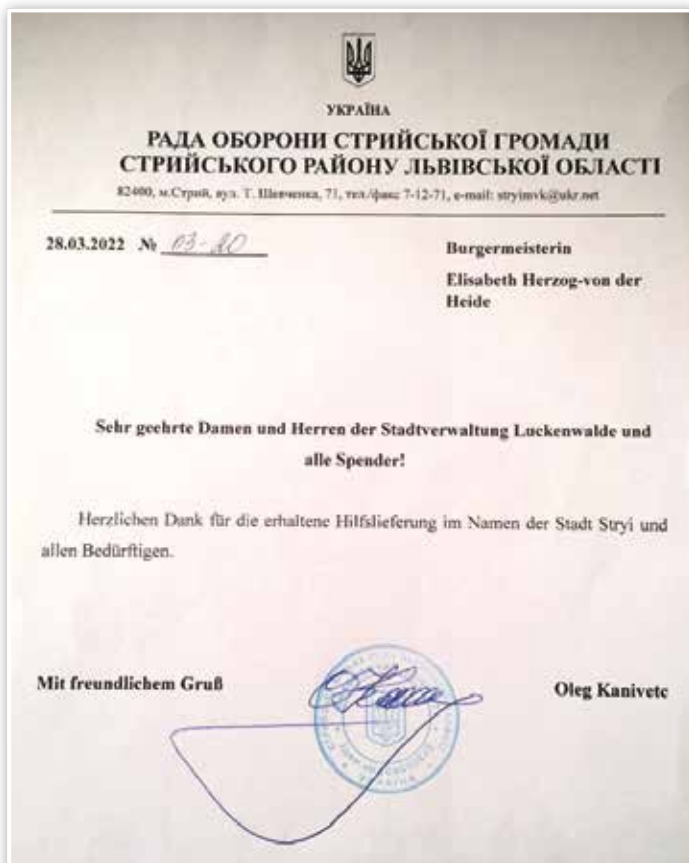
УКРАЇНА

РАДА ОБОРОНИ СТРИЙСЬКОЇ ГРОМАДИ СТРИЙСЬКОГО РАЙОНУ ЛЬВІВСЬКОЇ ОБЛАСТІ

82400, м.Стрий, вул. Т. Шевченка, 71, тел./факс 7-12-71, e-mail: stryimvk@ukr.net

28.03.2022 № 03-20

Burgermeisterin

Elisabeth Herzog-von der Heide

Sehr geehrte Damen und Herren der Stadtverwaltung Luckenwalde und alle Spender!

Herzlichen Dank für die erhaltene Hilfslieferung im Namen der Stadt Stryi und allen Bedürftigen.

Mit freundlichem Gruß

Oleg Kanivetc